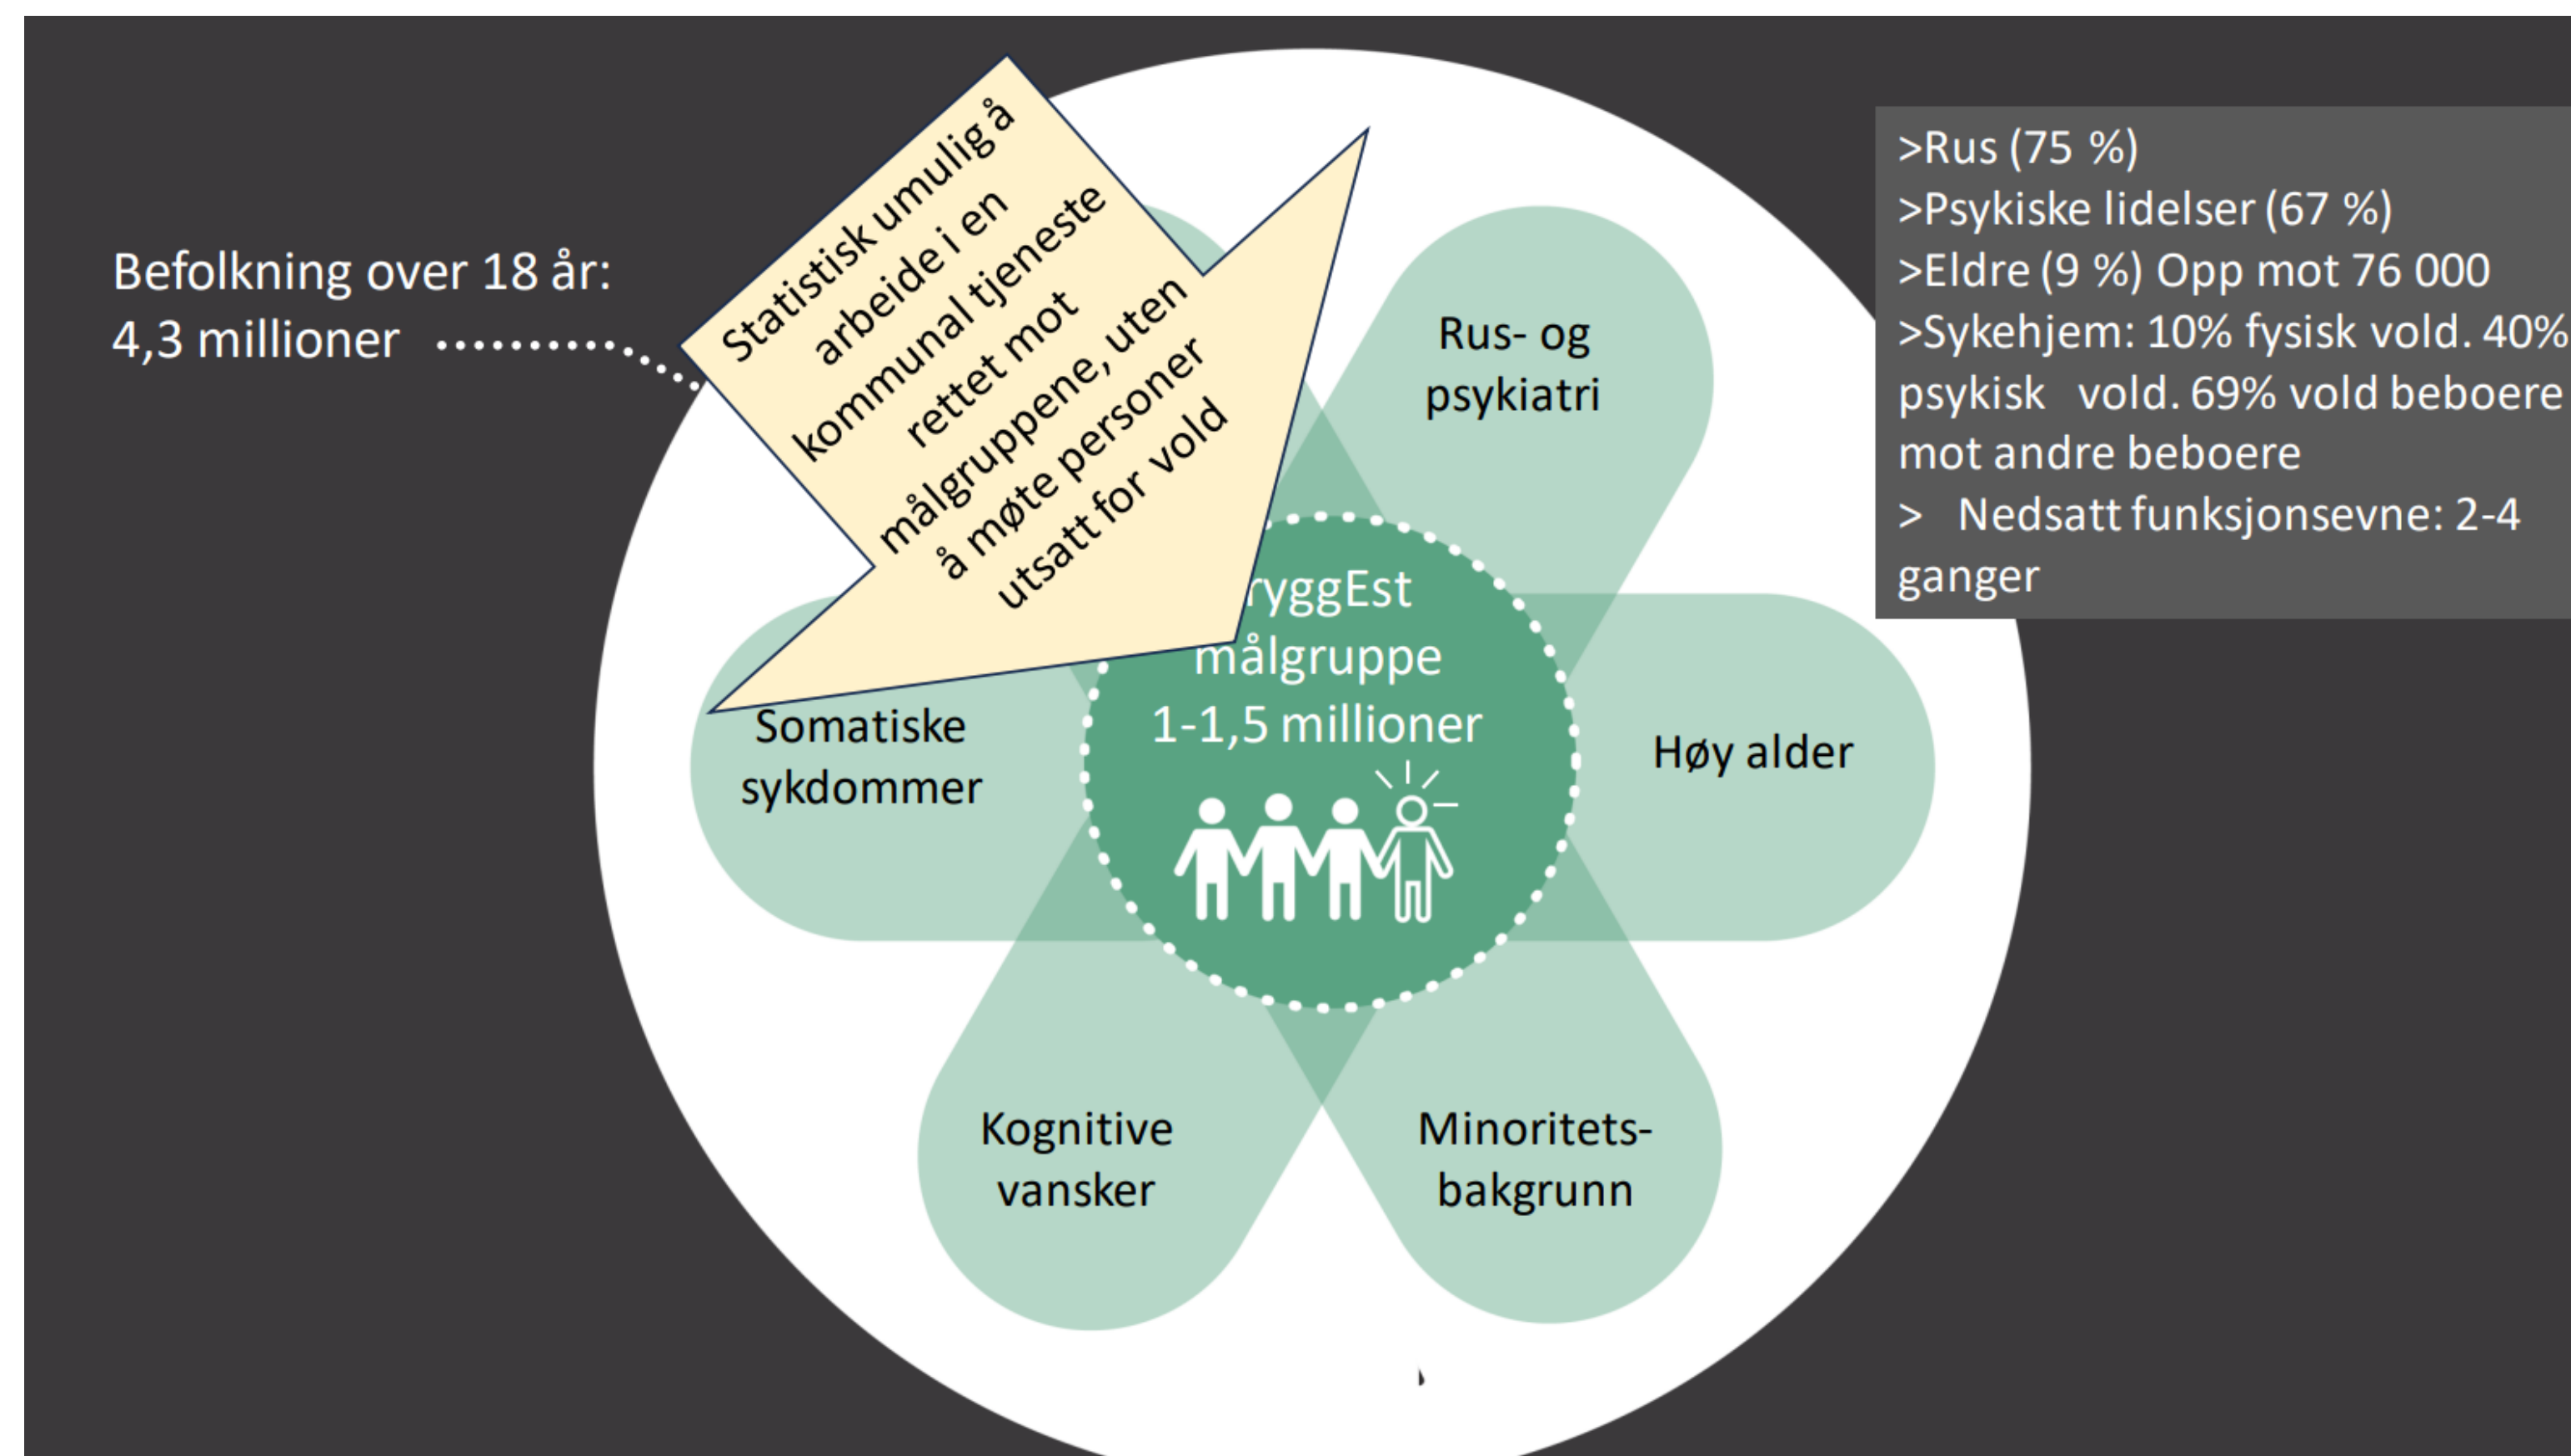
Befolkning over 18 år:
4,3 millioner

Statistisk umulig å arbeide i en kommunal tjeneste rettet mot målgruppene, uten å møte personer utsatt for vold

>Rus (75 %)
>Psykiske lidelser (67 %)
>Eldre (9 %) Opp mot 76 000
>Sykehjem: 10% fysisk vold. 40% psykisk vold. 69% vold beboere mot andre beboere
> Nedsatt funksjonsevne: 2-4 ganger

Rus- og psykiatri

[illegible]ryggEst målgruppe 1-1,5 millioner

Somatiske sykdommer

Høy alder

Kognitive vansker

Minoritets-bakgrunn